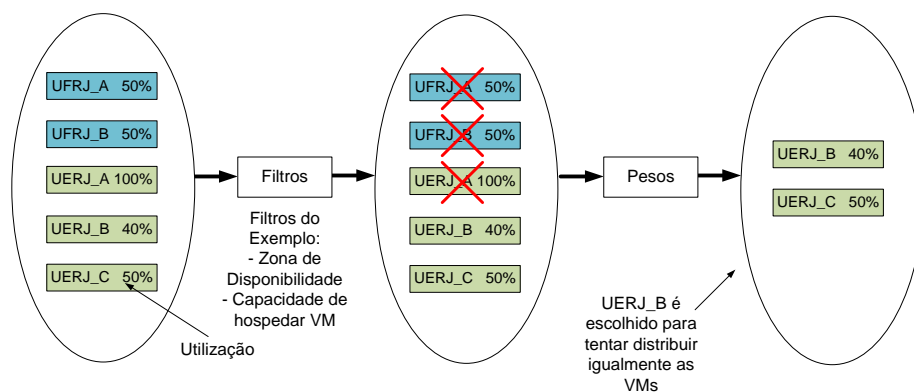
UFRJ_A 50%

UFRJ_B 50%

UERJ_A 100%

UERJ_B 40%

UERJ_C 50%

Utilização

Filtros

Filtros do Exemplo:
- Zona de Disponibilidade
- Capacidade de hospedar VM

UFRJ_A 50%

UFRJ_B 50%

UERJ_A 100%

UERJ_B 40%

UERJ_C 50%

Pesos

UERJ_B é escolhido para tentar distribuir igualmente as VMs

UERJ_B 40%

UERJ_C 50%